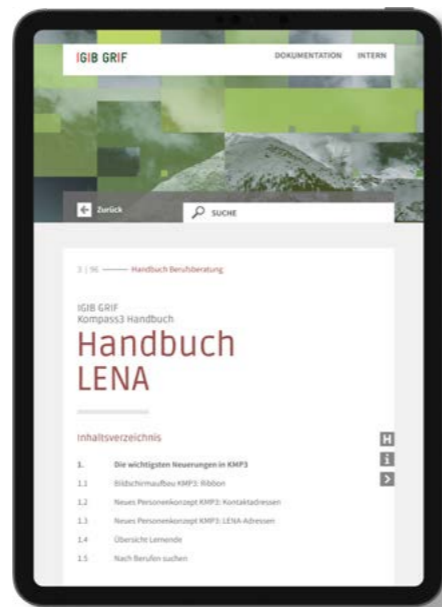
IGIB GRIF

DOKUMENTATION INTERN

Zurück

SUCHE

3 | 96 ——— Handbuch Berufsberatung

IGIB GRIF
Kompass3 Handbuch

Handbuch LENA

Inhaltsverzeichnis

H
i
>

1. Die wichtigsten Neuerungen in KMP3
1.1 Bildschirmaufbau KMP3: Ribbon
1.2 Neues Personenkonzept KMP3: Kontaktadressen
1.3 Neues Personenkonzept KMP3: LENA-Adressen
1.4 Übersicht Lernende
1.5 Nach Berufen suchen